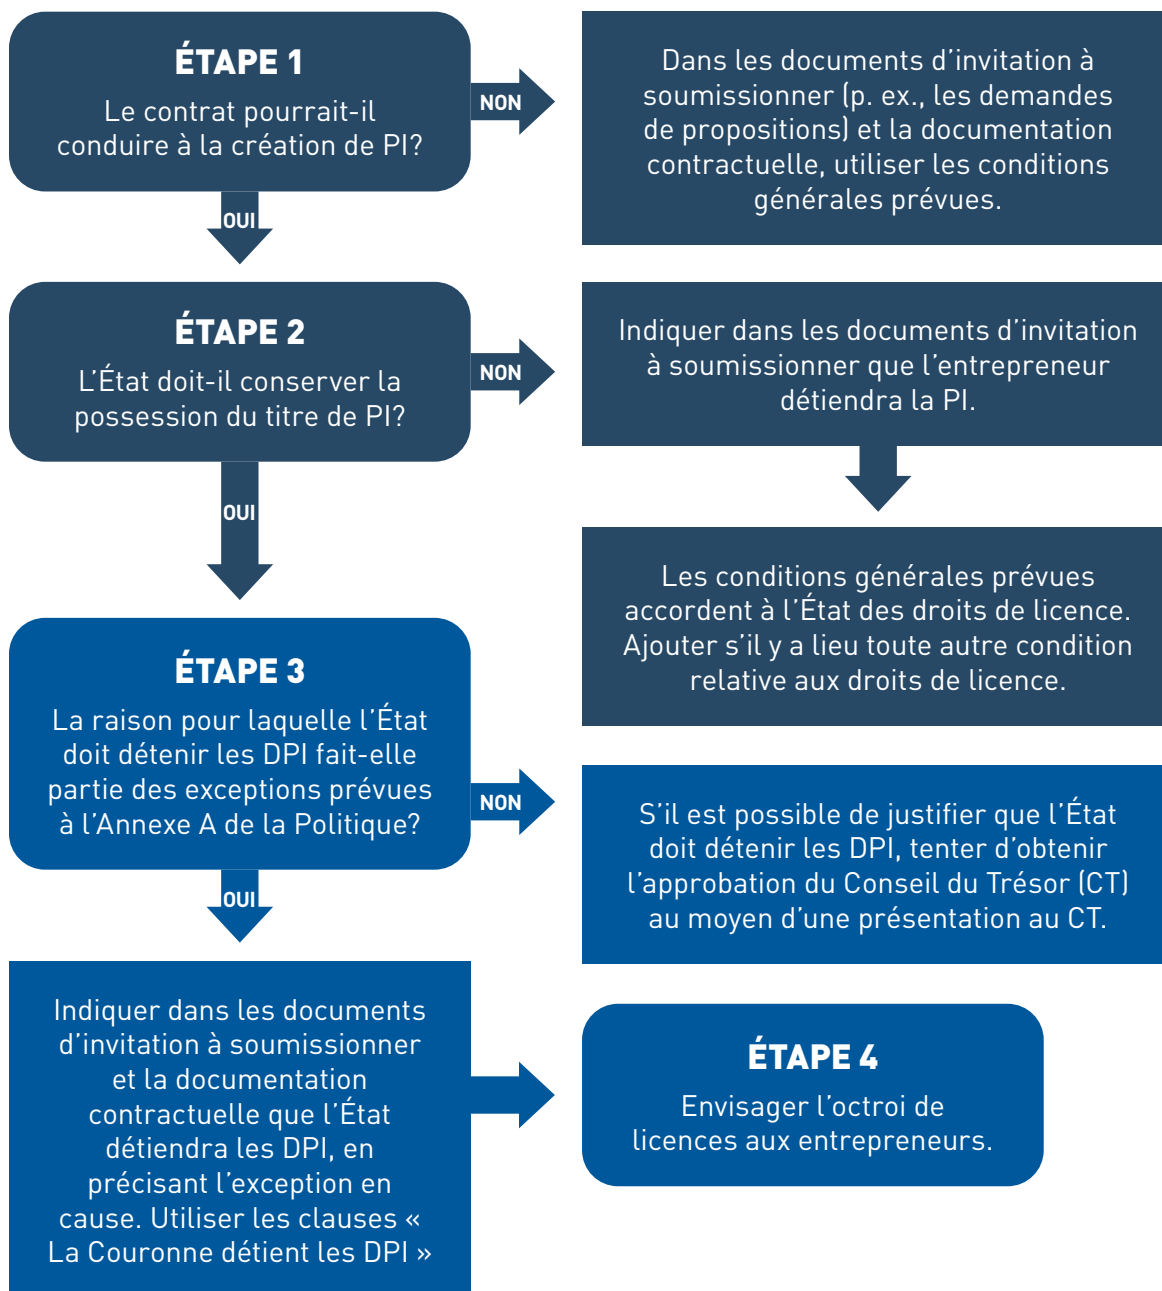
ÉTAPE 1
Le contrat pourrait-il conduire à la création de PI?

NON

Dans les documents d'invitation à soumissionner (p. ex., les demandes de propositions) et la documentation contractuelle, utiliser les conditions générales prévues.

OUI

ÉTAPE 2
L'État doit-il conserver la possession du titre de PI?

NON

Indiquer dans les documents d'invitation à soumissionner que l'entrepreneur détiendra la PI.

OUI

Les conditions générales prévues accordent à l'État des droits de licence. Ajouter s'il y a lieu toute autre condition relative aux droits de licence.

ÉTAPE 3
La raison pour laquelle l'État doit détenir les DPI fait-elle partie des exceptions prévues à l'Annexe A de la Politique?

NON

S'il est possible de justifier que l'État doit détenir les DPI, tenter d'obtenir l'approbation du Conseil du Trésor (CT) au moyen d'une présentation au CT.

OUI

Indiquer dans les documents d'invitation à soumissionner et la documentation contractuelle que l'État détiendra les DPI, en précisant l'exception en cause. Utiliser les clauses « La Couronne détient les DPI »

ÉTAPE 4
Envisager l'octroi de licences aux entrepreneurs.